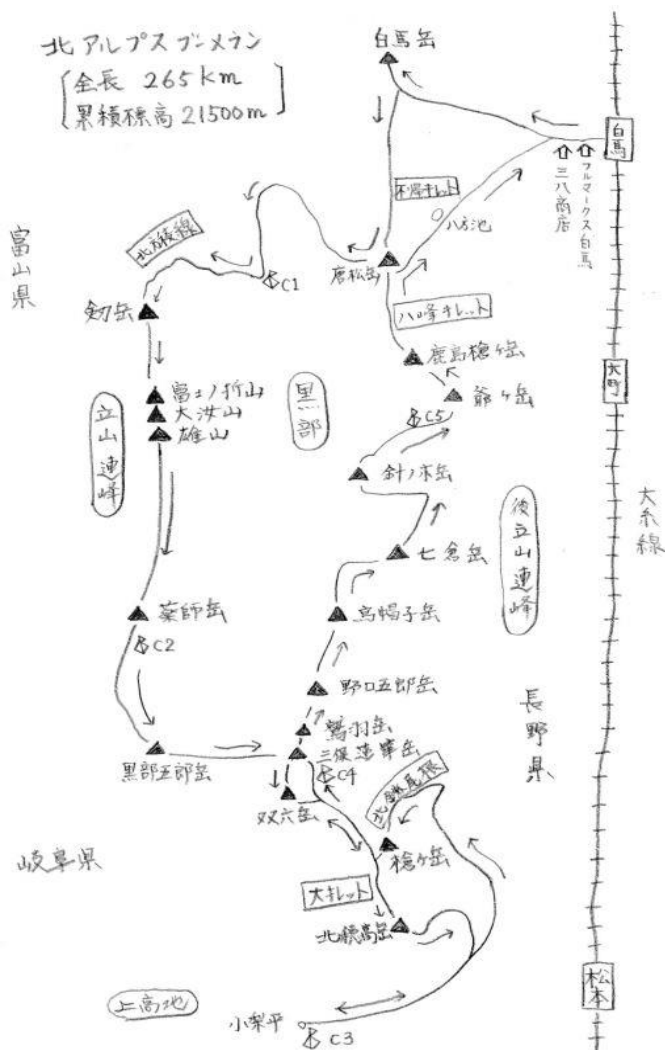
北アルプスブーメラン
全長 265 km
累積標高 21500 m

白馬岳
白馬
三八商店
フルマークス白馬
不帰キレット
八方池
唐松岳
北方稜線
C1
富山県
剱岳
八峰キレット
鹿島槍ヶ岳
爺ヶ岳
C5
富士ノ折立
大汝山
雄山
立山連峰
黒部
大町
針ノ木岳
大糸線
後立山連峰
七倉岳
烏帽子岳
薬師岳
C2
野口五郎岳
長野県
鷲羽岳
三俣蓮華岳
C4
黒部五郎岳
双六岳
西鎌尾根
槍ヶ岳
岐阜県
大キレット
北穂高岳
松本
上高地
小梨平
C3